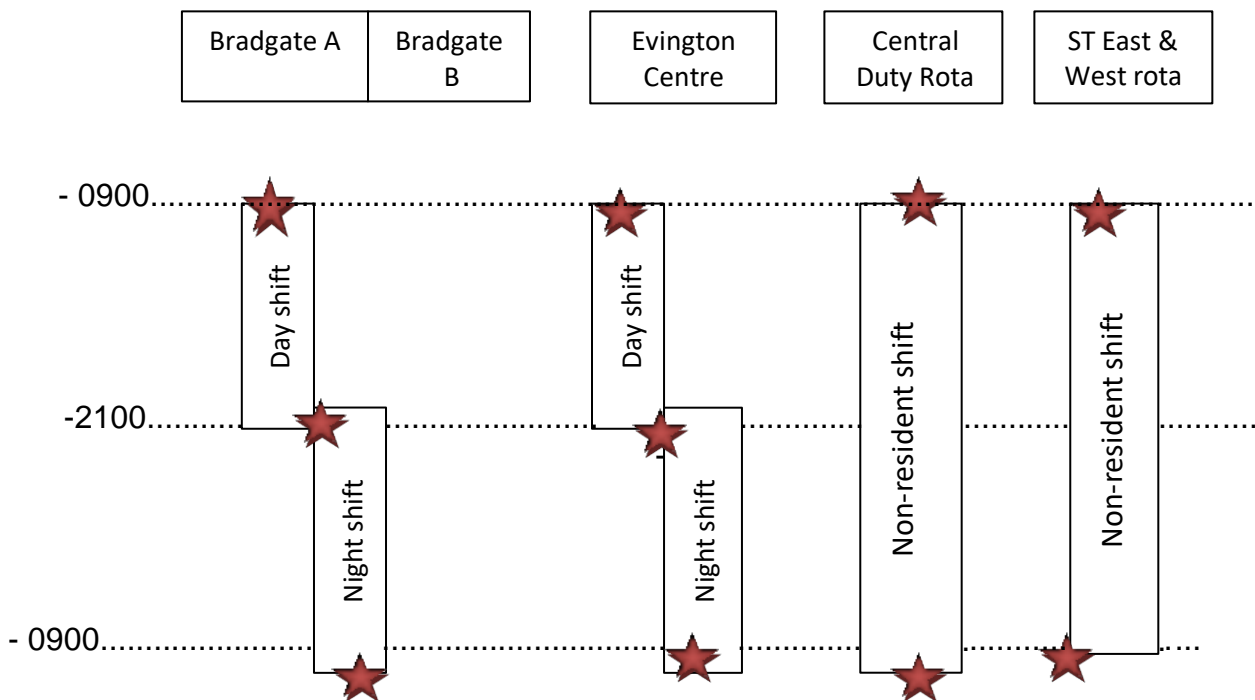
| Bradgate A | Bradgate B |
|---|---|

Evington Centre

Central Duty Rota

ST East & West rota

- 0900

-2100

- 0900

Day shift

Night shift

Day shift

Night shift

Non-resident shift

Non-resident shift